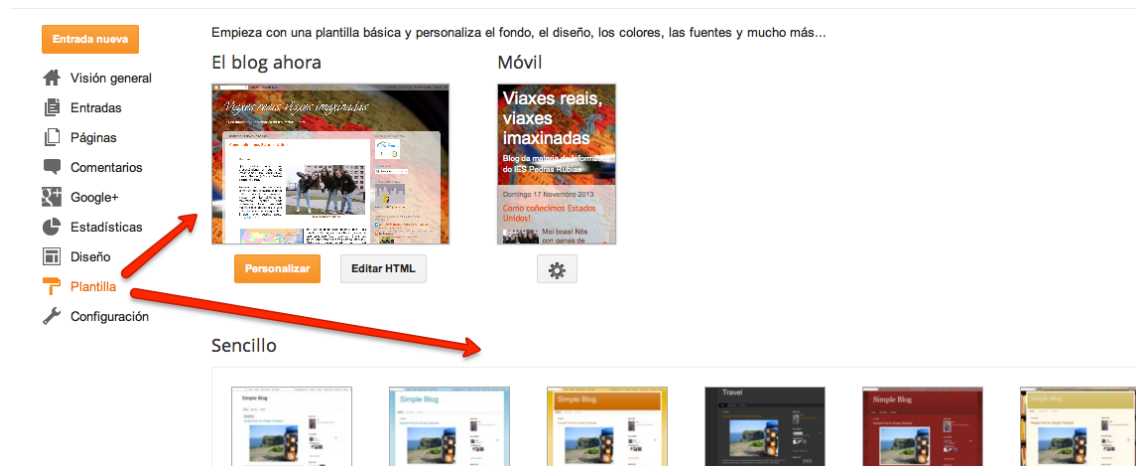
Entrada nueva

Visión general
Entradas
Páginas
Comentarios
Google+
Estadísticas
Diseño
Plantilla
Configuración

Empieza con una plantilla básica y personaliza el fondo, el diseño, los colores, las fuentes y mucho más...

El blog ahora

Viaxes reais, viaxes imaxinadas

Personalizar
Editar HTML

Móvil

Viaxes reais, viaxes imaxinadas

Blog da materia de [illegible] do IES Pedras Rubias

Domingo 17 Novembro 2013

Como coñecimos Estados Unidos!

Moi boas! Nós non genas de

Sencillo

Simple Blog
Simple Blog
Simple Blog
Travel
Simple Blog
Simple Blog